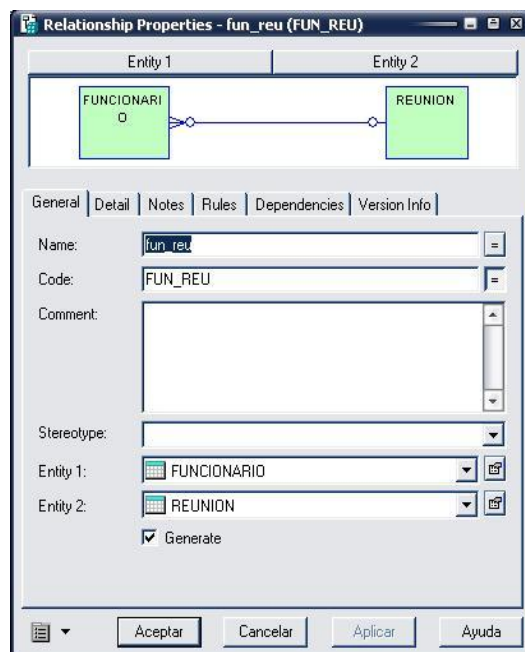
Relationship Properties - fun_reu (FUN_REU)

| Entity 1 | Entity 2 |
|---|---|

FUNCIONARIO

REUNION

General | Detail | Notes | Rules | Dependencies | Version Info

Name: fun_reu =

Code: FUN_REU =

Comment:

Stereotype:

Entity 1: FUNCIONARIO

Entity 2: REUNION

Generate

Aceptar Cancelar Aplicar Ayuda